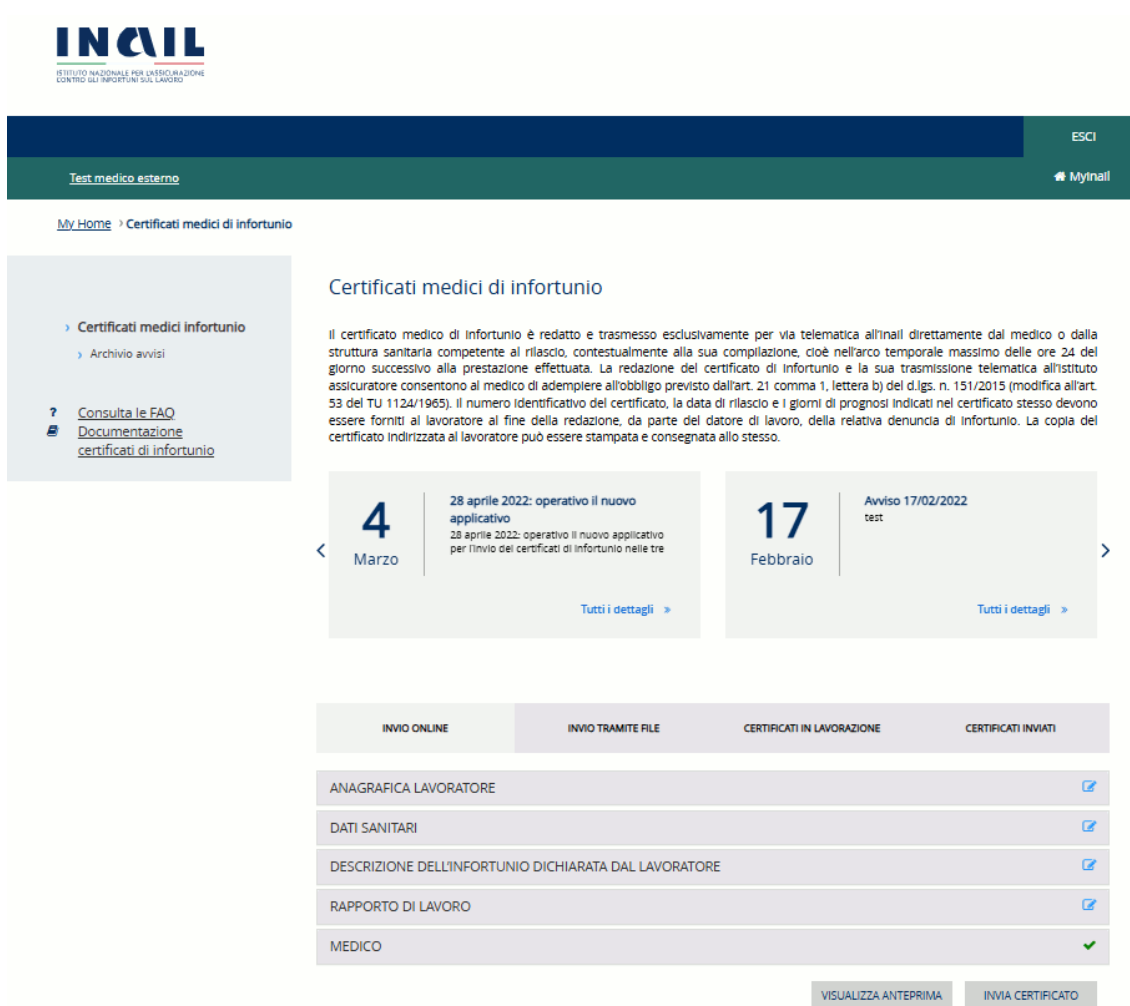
INAIL
ISTITUTO NAZIONALE PER L'ASSICURAZIONE CONTRO GLI INFORTUNI SUL LAVORO

ESCI

Test medico esterno

Mylnail

My Home › Certificati medici di infortunio

› Certificati medici infortunio
› Archivio avvisi

? Consulta le FAQ
Documentazione certificati di infortunio

Certificati medici di infortunio

Il certificato medico di infortunio è redatto e trasmesso esclusivamente per via telematica all'Inail direttamente dal medico o dalla struttura sanitaria competente al rilascio, contestualmente alla sua compilazione, cioè nell'arco temporale massimo delle ore 24 del giorno successivo alla prestazione effettuata. La redazione del certificato di infortunio e la sua trasmissione telematica all'istituto assicuratore consentono al medico di adempiere all'obbligo previsto dall'art. 21 comma 1, lettera b) del d.lgs. n. 151/2015 (modifica all'art. 53 del TU 1124/1965). Il numero identificativo del certificato, la data di rilascio e i giorni di prognosi indicati nel certificato stesso devono essere forniti al lavoratore al fine della redazione, da parte del datore di lavoro, della relativa denuncia di infortunio. La copia del certificato indirizzata al lavoratore può essere stampata e consegnata allo stesso.

‹

4
Marzo

28 aprile 2022: operativo il nuovo applicativo
28 aprile 2022: operativo il nuovo applicativo per l'invio del certificati di infortunio nelle tre

Tutti i dettagli »

17
Febbraio

Avviso 17/02/2022
test

Tutti i dettagli »

›

| INVIO ONLINE | INVIO TRAMITE FILE | CERTIFICATI IN LAVORAZIONE | CERTIFICATI INVIATI |
|---|---|---|---|

ANAGRAFICA LAVORATORE

DATI SANITARI

DESCRIZIONE DELL'INFORTUNIO DICHIARATA DAL LAVORATORE

RAPPORTO DI LAVORO

MEDICO

VISUALIZZA ANTEPRIMA

INVIA CERTIFICATO